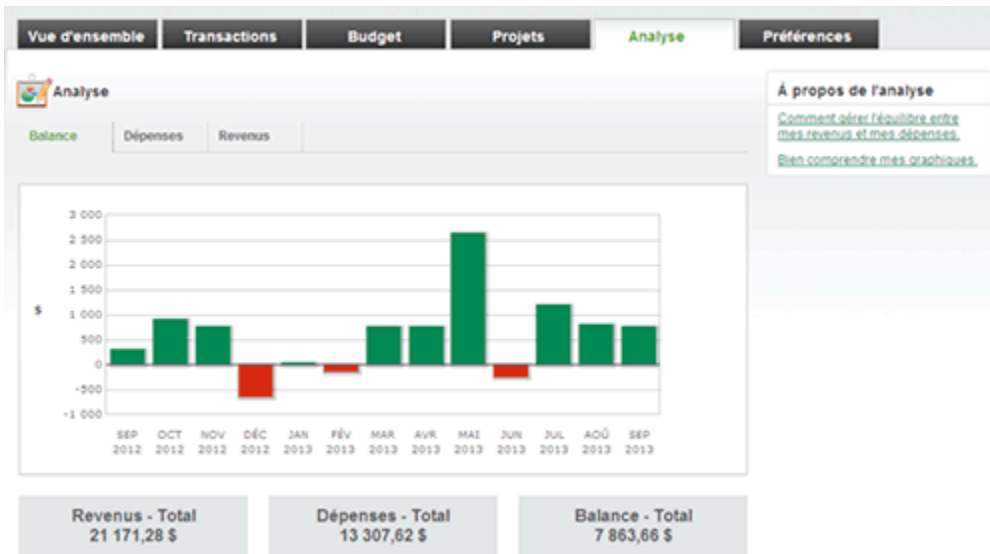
Vue d'ensemble | Transactions | Budget | Projets | Analyse | Préférences

Analyse

Balance | Dépenses | Revenus

À propos de l'analyse

Comment gérer l'équilibre entre mes revenus et mes dépenses.

Bien comprendre mes graphiques.

3 000
2 500
2 000
1 500
1 000
500
0
-500
-1 000

$

SEP 2012 OCT 2012 NOV 2012 DÉC 2012 JAN 2013 FÉV 2013 MAR 2013 AVR 2013 MAI 2013 JUN 2013 JUL 2013 AOÛ 2013 SEP 2013

Revenus - Total
21 171,28 $

Dépenses - Total
13 307,62 $

Balance - Total
7 863,66 $